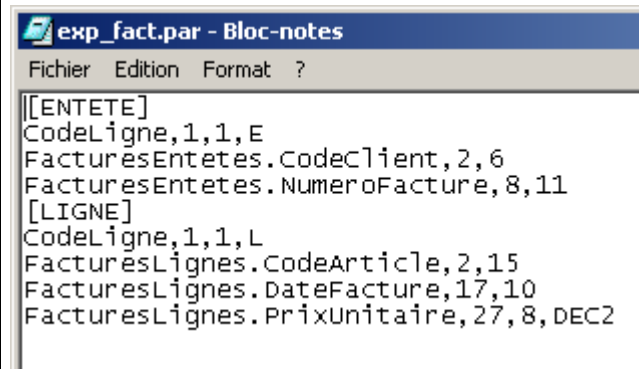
exp_fact.par - Bloc-notes

Fichier Edition Format ?

[ENTETE]
CodeLigne,1,1,E
FacturesEntetes.CodeClient,2,6
FacturesEntetes.NumeroFacture,8,11
[LIGNE]
CodeLigne,1,1,L
FacturesLignes.CodeArticle,2,15
FacturesLignes.DateFacture,17,10
FacturesLignes.PrixUnitaire,27,8,DEC2